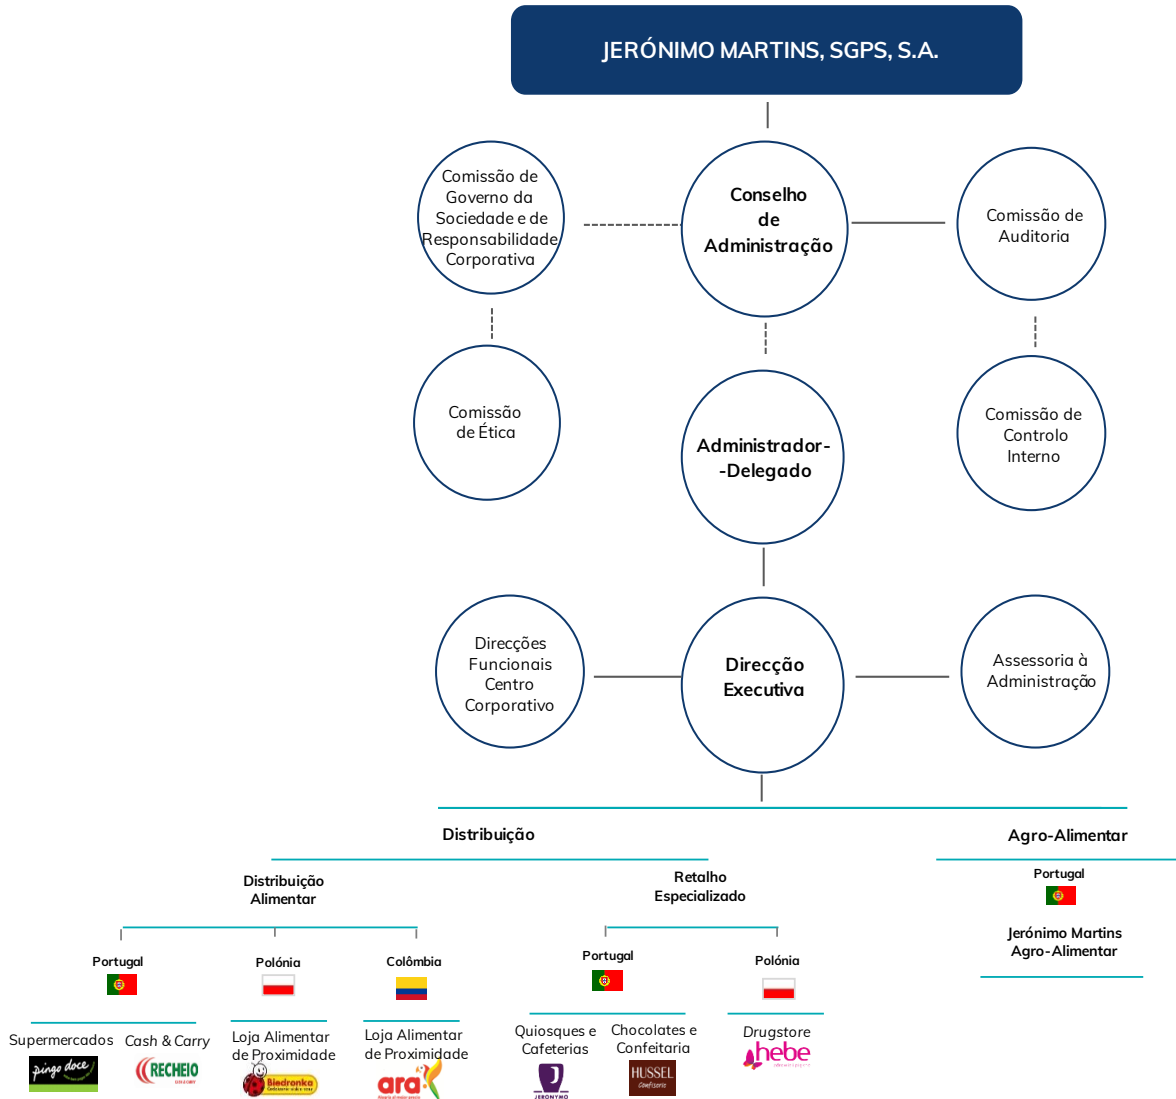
JERÓNIMO MARTINS, SGPS, S.A.

Comissão de Governo da Sociedade e de Responsabilidade Corporativa

Conselho de Administração

Comissão de Auditoria

Comissão de Ética

Administrador--Delegado

Comissão de Controlo Interno

Direcções Funcionais Centro Corporativo

Direcção Executiva

Assessoria à Administração

Distribuição

Agro-Alimentar

Distribuição Alimentar

Retalho Especializado

Portugal

Jerónimo Martins Agro-Alimentar

Portugal

Polónia

Colômbia

Portugal

Polónia

Supermercados

pingo doce

Cash & Carry

RECHEIO

Loja Alimentar de Proximidade

Biedronka

Loja Alimentar de Proximidade

ara

Quiosques e Cafeterias

JERONYMO

Chocolates e Confeitaria

HUSSEL

Drugstore

hebe